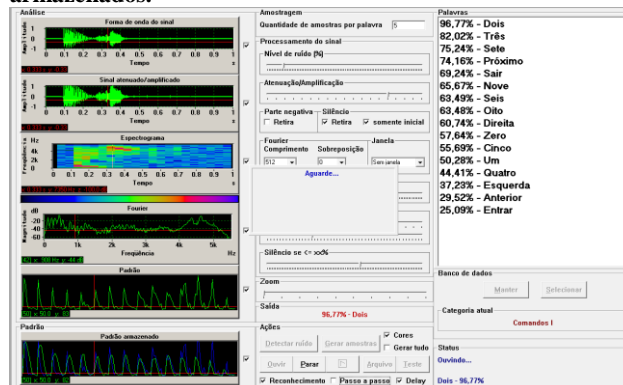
armazenados.

Análise

Forma de onda do sinal

Ampl. 1
0
-1

0 0.1 0.2 0.3 0.4 0.5 0.6 0.7 0.8 0.9 1
Tempo s

Sinal atenuado/amplificado

0 0.1 0.2 0.3 0.4 0.5 0.6 0.7 0.8 0.9 1
Tempo s

Espectrograma

Frequência Hz
4k
2k
0

0 0.1 0.2 0.3 0.4 0.5 0.6 0.7 0.8 0.9 1
Tempo s

Fourier

dB
-20
-40
-60

0 1k 2k 3k 4k 5k
Frequência Hz

Padrão

Padrão

Padrão amazenado

Amostragem
Quantidade de amostras por palavra 5

Processamento do sinal
Nível de ruído (%)

Atenuação/Amplificação

Parte negativa
Retira
Silêncio
Retira
somente inicial

Fourier
Comprimento 512
Sobreposição 0
Janela
Sem janela

Aguarde...

Silêncio se <= xx%

Zoom

Saída
96,77% - Dois

Ações
Detectar ruído
Gerar amostras
Cores
Gerar tudo
Ouvir
Parar
Arquivo
Teste
Reconhecimento
Passo a passo
Delay

Palavras
96,77% - Dois
82,02% - Três
75,24% - Sete
74,16% - Próximo
69,24% - Sair
65,67% - Nove
63,49% - Seis
63,48% - Oito
60,74% - Direita
57,64% - Zero
55,69% - Cinco
50,28% - Um
44,41% - Quatro
37,23% - Esquerda
29,52% - Anterior
25,09% - Entrar

Banco de dados
Mostrar
Selecionar

Categoria atual
Comandos I

Status
Ouvindo...

Dois - 96,77%